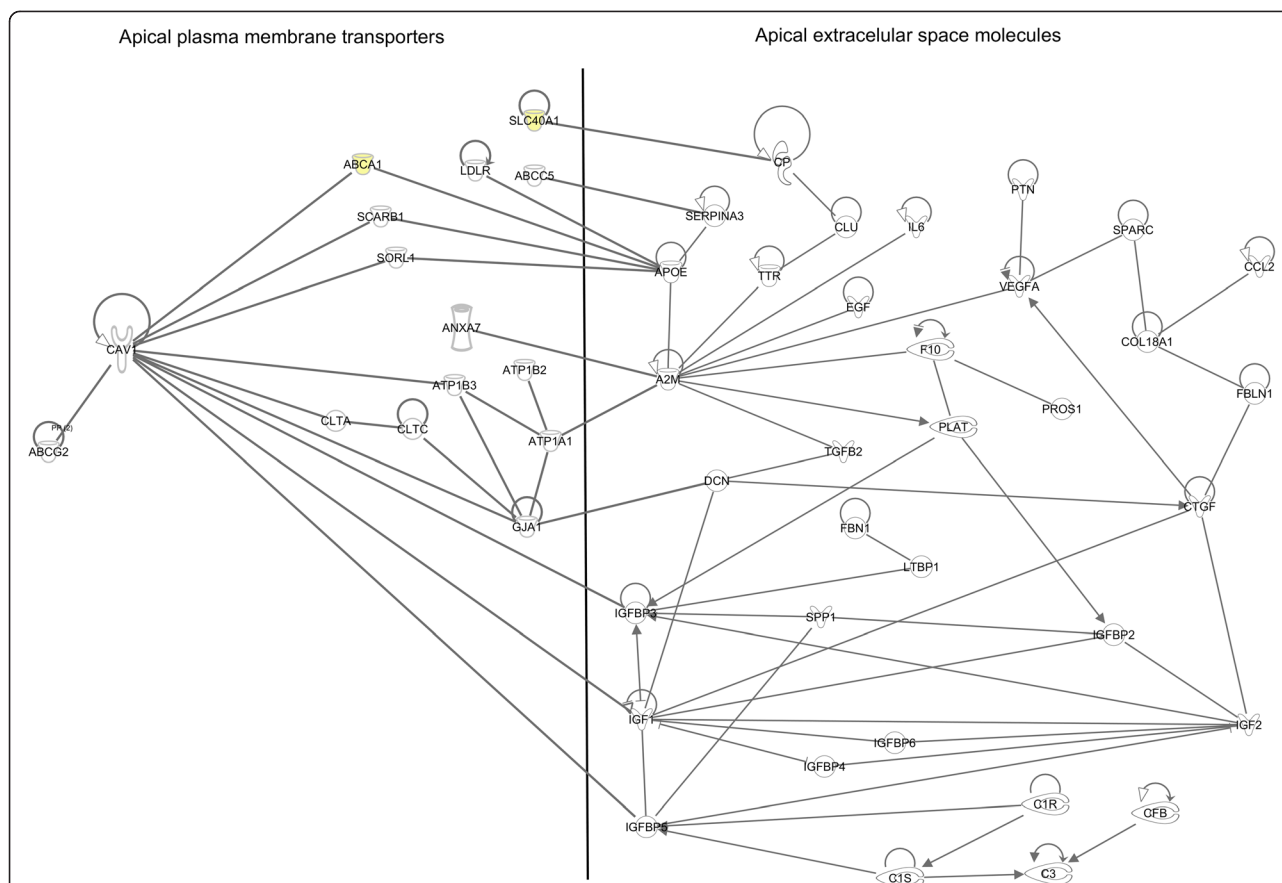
Apical plasma membrane transporters

Apical extracelular space molecules

SLC40A1
ABCA1
LDLR
ABCC5
SCARB1
SORL1
CAV1
ABCG2
ANXA7
ATP1B2
ATP1B3
CLTA
CLTC
ATP1A1
GJA1
CP
SERPINA3
CLU
IL6
PTN
SPARC
CCL2
APOE
TTR
VEGFA
EGF
COL18A1
F10
A2M
PROS1
FBLN1
PLAT
TGFB2
DCN
CTGF
FBN1
LTBP1
IGFBP3
SPP1
IGFBP2
IGF1
IGF2
IGFBP6
IGFBP4
C1R
CFB
IGFBP5
C1S
C3